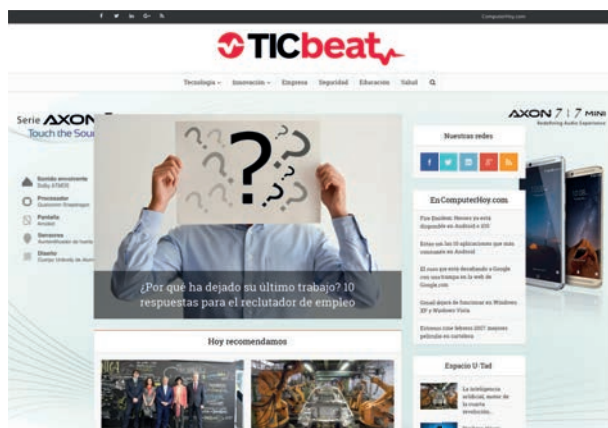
f y in G+ ComputerHoy.com

TICbeat

Tecnología Innovación Empresa Seguridad Educación Salud

Serie AXON
Touch the Sou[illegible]

Sonido envolvente
Dolby ATMOS
Procesador
Qualcomm Snapdragon
Pantalla
Amoled
Sensores
Autenticidad de huella
Diseño
Cuerpo Unibody de alumin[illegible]

?

¿Por qué has dejado su último trabajo? 10 respuestas para el reclutador de empleo

Hoy recomendamos

Nuestras redes

f t in g+

En ComputerHoy.com

Fire Emblem Heroes ya está disponible en Android e iOS

Estas son las 10 aplicaciones que más consumen en Android

El zasca que está dando a Google con una trampa en la web de Google.com

Gmail dejará de funcionar en Windows XP y Windows Vista

Estrenos cine febrero 2017: mejores películas en cartelera

Espacio U-Tad

La inteligencia artificial, motor de la cuarta revolución...

AXON 7 | 7 MINI
Redefining Audio Experience